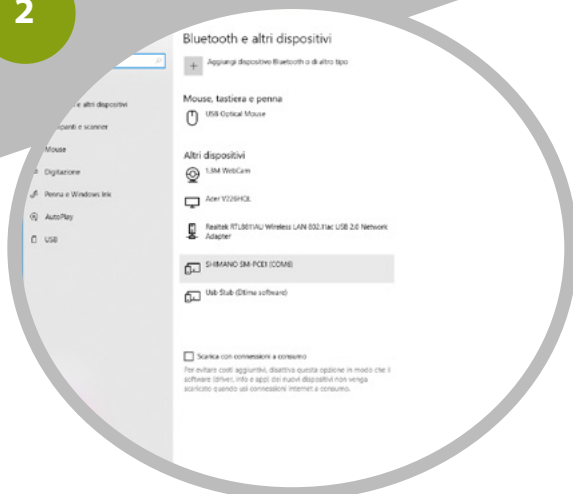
2

Bluetooth e altri dispositivi

Aggiungi dispositivo Bluetooth o di altro tipo

Mouse, tastiera e penna

USB Optical Mouse

Altri dispositivi

1.3M WebCam

Acer V226HQL

Realtek RTL8811AU Wireless LAN 802.11ac USB 2.0 Network Adapter

SHIMANO SM-PCE1 (COM3)

Usb-Stub (Ultima software)

Scarica con connessioni a consumo

Per evitare costi aggiuntivi, disattiva questa opzione in modo che il software (driver, info e app) dei nuovi dispositivi non venga scaricato quando usi connessioni Internet a consumo.

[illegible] e altri dispositivi

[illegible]pianti e scanner

Mouse

Digitazione

Penna e Windows Ink

AutoPlay

USB